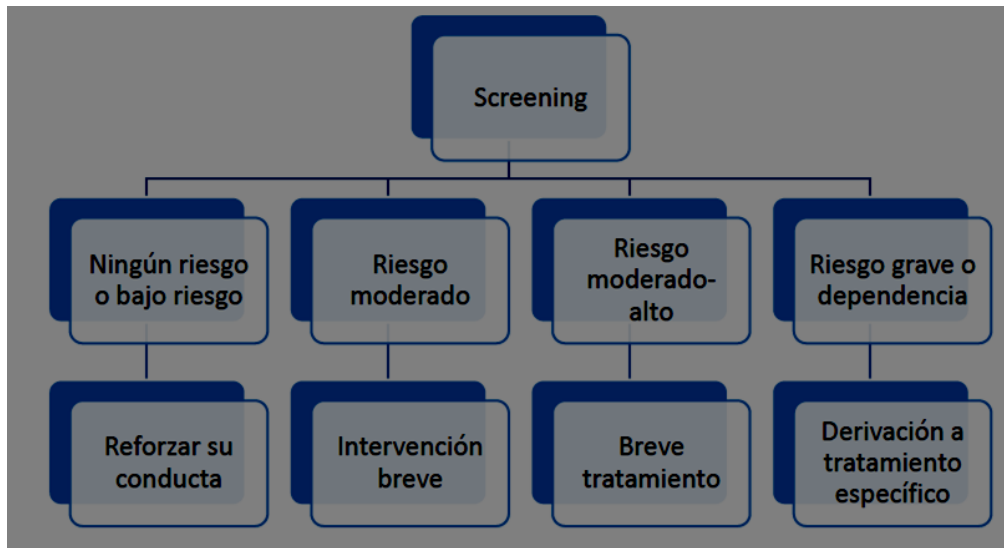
Screening

Ningún riesgo o bajo riesgo

Riesgo moderado

Riesgo moderado-alto

Riesgo grave o dependencia

Reforzar su conducta

Intervención breve

Breve tratamiento

Derivación a tratamiento específico